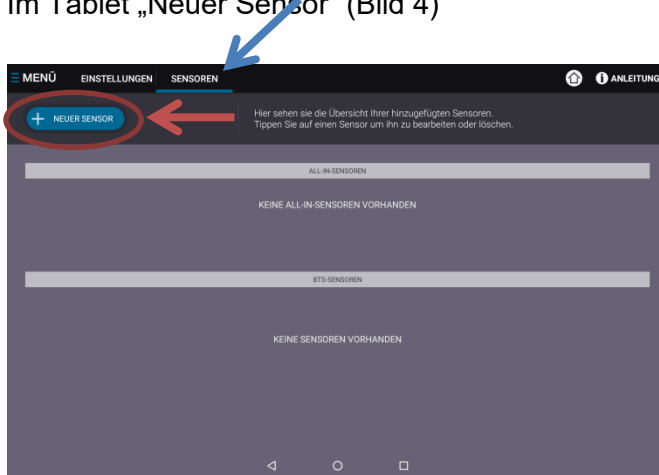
Im Tablet „Neuer Sensor“ (Bild 4)

MENÜ EINSTELLUNGEN SENSOREN ANLEITUNG

+ NEUER SENSOR

Hier sehen sie die Übersicht Ihrer hinzugefügten Sensoren. Tippen Sie auf einen Sensor um ihn zu bearbeiten oder löschen.

ALL-IN-SENSOREN

KEINE ALL-IN-SENSOREN VORHANDEN

BTS-SENSOREN

KEINE SENSOREN VORHANDEN